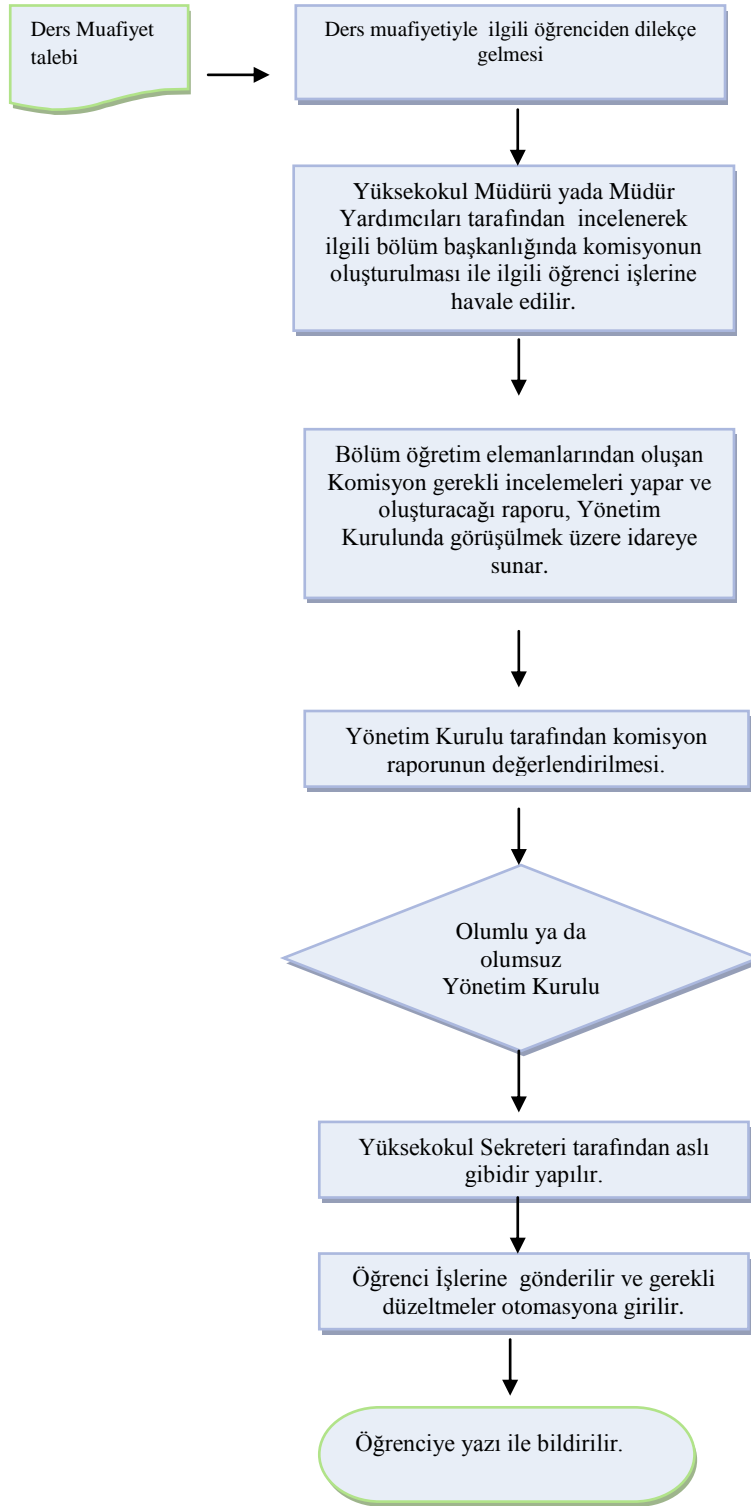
Ders Muafiyet talebi

Ders muafiyetiyle ilgili öğrenciden dilekçe gelmesi

Yüksekokul Müdürü yada Müdür Yardımcıları tarafından incelenerek ilgili bölüm başkanlığında komisyonun oluşturulması ile ilgili öğrenci işlerine havale edilir.

Bölüm öğretim elemanlarından oluşan Komisyon gerekli incelemeleri yapar ve oluşturacağı raporu, Yönetim Kurulunda görüşülmek üzere idareye sunar.

Yönetim Kurulu tarafından komisyon raporunun değerlendirilmesi.

Olumlu ya da olumsuz Yönetim Kurulu

Yüksekokul Sekreteri tarafından aslı gibidir yapılır.

Öğrenci İşlerine gönderilir ve gerekli düzeltmeler otomasyona girilir.

Öğrenciye yazı ile bildirilir.